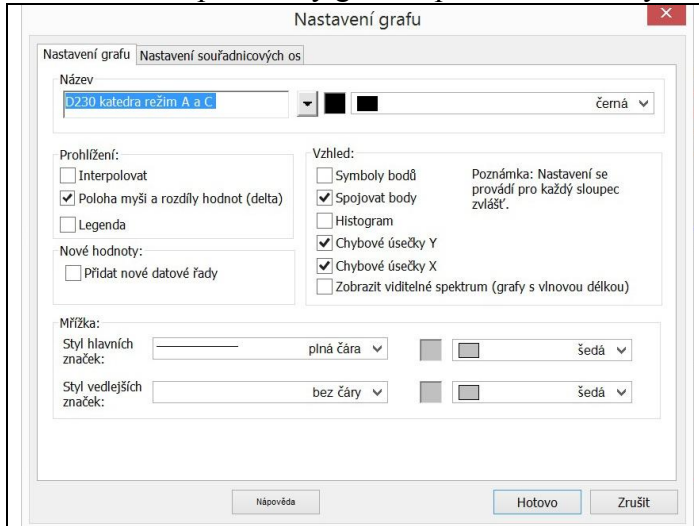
Nastavení grafu

Nastavení grafu | Nastavení souřadnicových os

Název
D230 katedra režim A a C
černá

Prohlížení:
Interpolovat
Poloha myši a rozdíly hodnot (delta)
Legenda

Nové hodnoty:
Přidat nové datové řady

Vzhled:
Symboly bodů
Spojovat body
Histogram
Chybové úsečky Y
Chybové úsečky X
Zobrazit viditelné spektrum (grafy s vlnovou délkou)

Poznámka: Nastavení se provádí pro každý sloupec zvlášť.

Mřížka:
Styl hlavních značek:
plná čára
šedá
Styl vedlejších značek:
bez čáry
šedá

Nápověda
Hotovo
Zrušit